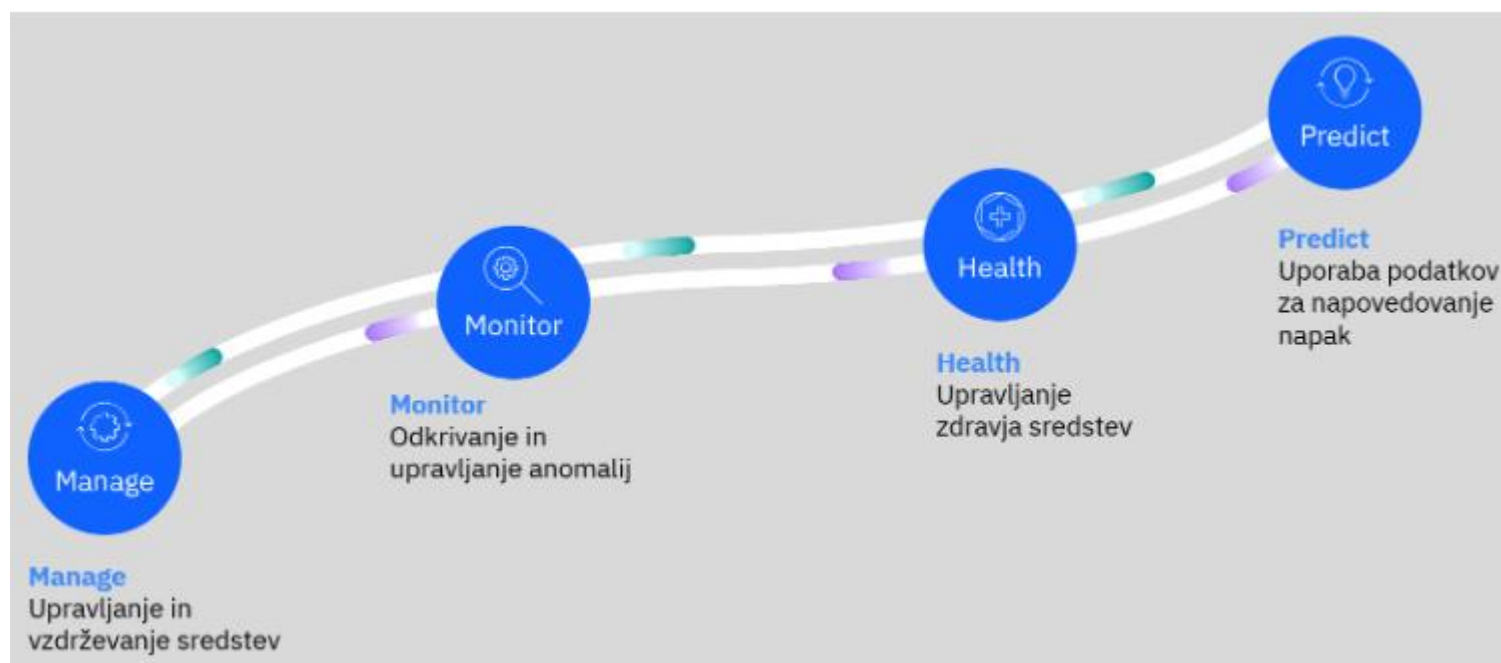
Manage

Manage
Upravljanje in vzdrževanje sredstev

Monitor

Monitor
Odkrivanje in upravljanje anomalij

Health

Health
Upravljanje zdravja sredstev

Predict

Predict
Uporaba podatkov za napovedovanje napak